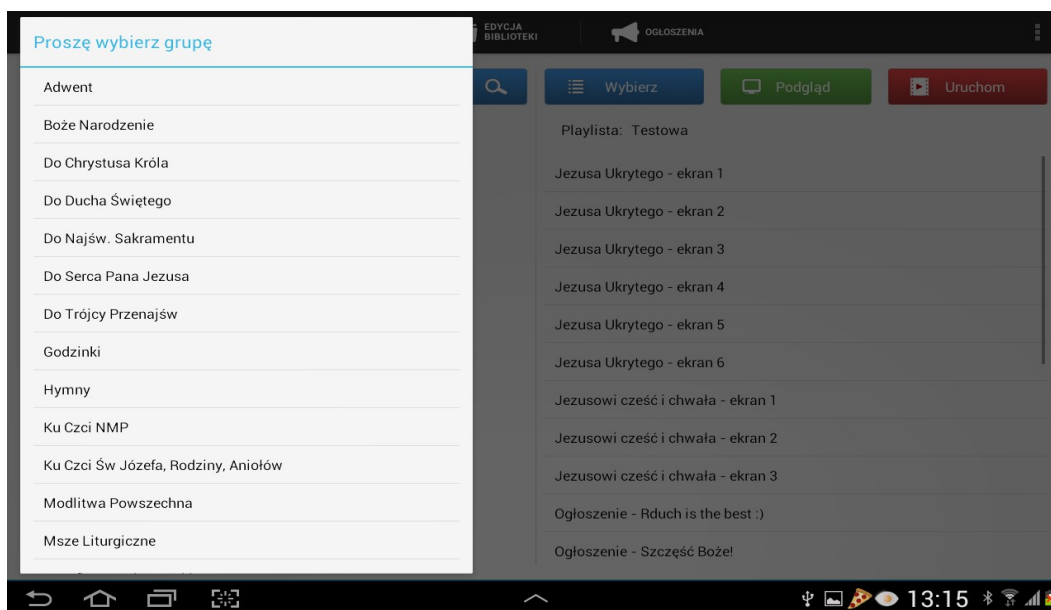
Proszę wybierz grupę

Adwent
Boże Narodzenie
Do Chrystusa Króla
Do Ducha Świętego
Do Najśw. Sakramentu
Do Serca Pana Jezusa
Do Trójcy Przenajśw
Godzinki
Hymny
Ku Czci NMP
Ku Czci Św Józefa, Rodziny, Aniołów
Modlitwa Powszechna
Msze Liturgiczne

EDYCJA BIBLIOTEKI
OGŁOSZENIA

Wybierz
Podgląd
Uruchom

Playlista: Testowa

Jezusa Ukrytego - ekran 1
Jezusa Ukrytego - ekran 2
Jezusa Ukrytego - ekran 3
Jezusa Ukrytego - ekran 4
Jezusa Ukrytego - ekran 5
Jezusa Ukrytego - ekran 6
Jezusowi cześć i chwała - ekran 1
Jezusowi cześć i chwała - ekran 2
Jezusowi cześć i chwała - ekran 3
Ogłoszenie - Rduch is the best :)
Ogłoszenie - Szczęść Boże!

13:15